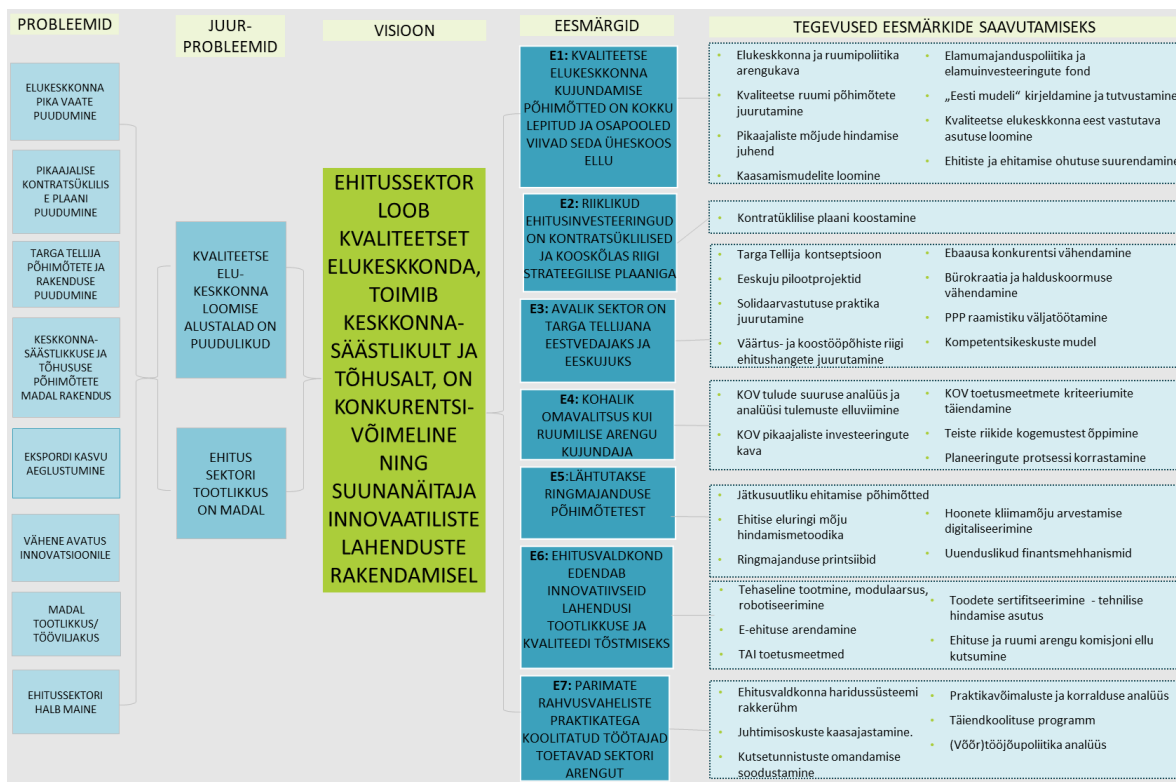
PROBLEEMID

ELUKESKKONNA PIKA VAATE PUUDUMINE

PIKAAJALISE KONTRATSÜKLILISE PLAANI PUUDUMINE

TARGA TELLIJA PÕHIMÕTETE JA RAKENDUSE PUUDUMINE

KESKKONNASÄÄSTLIKKUSE JA TÕHUSUSE PÕHIMÕTETE MADAL RAKENDUS

EKSPORDI KASVU AEGLUSTUMINE

VÄHENE AVATUS INNOVATSIOONILE

MADAL TOOTLIKKUS/ TÖÖVILJAKUS

EHITUSSEKTORI HALB MAINE

JUUR-PROBLEEMID

KVALITEETSE ELU-KESKKONNA LOOMISE ALUSTALAD ON PUUDULIKUD

EHITUS SEKTORI TOOTLIKKUS ON MADAL

VISIOON

EHITUSSEKTOR LOOB KVALITEETSET ELUKESKKONDA, TOIMIB KESKKONNASÄÄSTLIKULT JA TÕHUSALT, ON KONKURENTSIVÕIMELINE NING SUUNANÄITAJA INNOVAATILISTE LAHENDUSTE RAKENDAMISEL

EESMÄRGID

E1: KVALITEETSE ELUKESKKONNA KUJUNDAMISE PÕHIMÕTTED ON KOKKU LEPITUD JA OSAPOOLED VIIVAD SEDA ÜHESKOOS ELLU

E2: RIIKLIKUD EHITUSINVESTEERINGUD ON KONTRATSÜKLILISED JA KOOSKÕLAS RIIGI STRATEEGILISE PLAANIGA

E3: AVALIK SEKTOR ON TARGA TELLIJANA EESTVEDAJAKS JA EESKUJUKS

E4: KOHALIK OMAVALITSUS KUI RUUMILISE ARENGU KUJUNDAJA

E5:LÄHTUTAKSE RINGMAJANDUSE PÕHIMÕTETEST

E6: EHITUSVALDKOND EDENDAB INNOVATIIVSEID LAHENDUSI TOOTLIKKUSE JA KVALITEEDI TÕSTMISEKS

E7: PARIMATE RAHVUSVAHELISTE PRAKTIKATEGA KOOLITATUD TÖÖTAJAD TOETAVAD SEKTORI ARENGUT

TEGEVUSED EESMÄRKIDE SAAVUTAMISEKS

Elukeskkonna ja ruumipoliitika arengukava
Kvaliteetse ruumi põhimõtete juurutamine
Pikaajaliste mõjude hindamise juhend
Kaasamismudelite loomine
Elamumajanduspoliitika ja elamuinvesteeringute fond
„Eesti mudeli" kirjeldamine ja tutvustamine
Kvaliteetse elukeskkonna eest vastutava asutuse loomine
Ehitiste ja ehitamise ohutuse suurendamine

Kontratüklilise plaani koostamine

Targa Tellija kontseptsioon
Eeskuju pilootprojektid
Solidaarvastutuse praktika juurutamine
Väärtus- ja koostööpõhiste riigi ehitushangete juurutamine
Ebaausa konkurentsi vähendamine
Bürokraatia ja halduskoormuse vähendamine
PPP raamistiku väljatöötamine
Kompetentsikeskuste mudel

KOV tulude suuruse analüüs ja analüüsi tulemuste elluviimine
KOV pikaajaliste investeeringute kava
KOV toetusmeetmete kriteeriumite täiendamine
Teiste riikide kogemustest õppimine
Planeeringute protsessi korrastamine

Jätkusuutliku ehitamise põhimõtted
Ehitise eluringi mõju hindamismetoodika
Ringmajanduse printsiibid
Hoonete kliimamõju arvestamise digitaliseerimine
Uuenduslikud finantsmehhanismid

Tehaseline tootmine, modulaarsus, robotiseerimine
E-ehituse arendamine
TAI toetusmeetmed
Toodete sertifitseerimine - tehnilise hindamise asutus
Ehituse ja ruumi arengu komisjoni ellu kutsumine

Ehitusvaldkonna haridussüsteemi rakkerühm
Juhtimisoskuste kaasajastamine.
Kutsetunnistuste omandamise soodustamine
Praktikavõimaluste ja korralduse analüüs
Täiendkoolituse programm
(Võõr)tööjõupoliitika analüüs